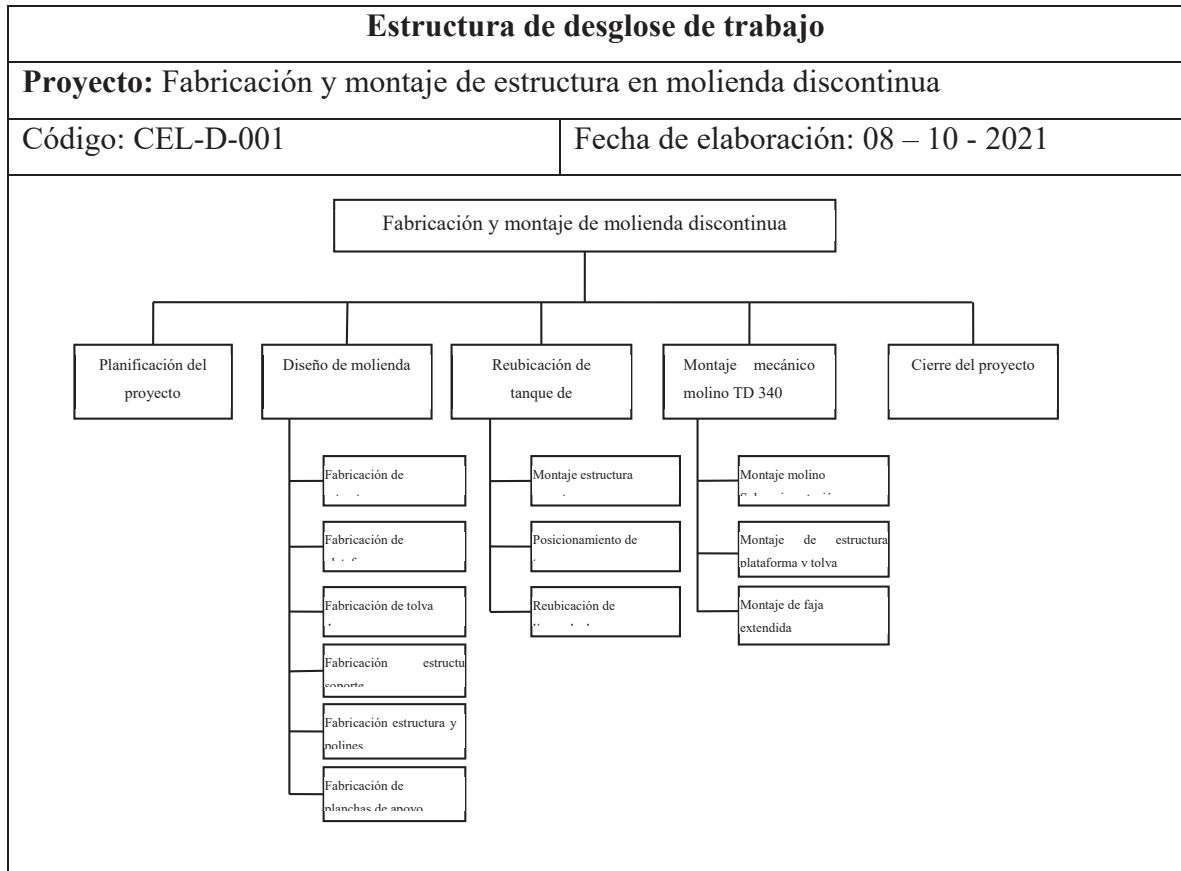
**Estructura de desglose de trabajo**

**Proyecto:** Fabricación y montaje de estructura en molienda discontinua

| Código: CEL-D-001 | Fecha de elaboración: 08 – 10 - 2021 |
|---|---|

Fabricación y montaje de molienda discontinua

Planificación del proyecto

Diseño de molienda

Reubicación de tanque de

Montaje mecánico molino TD 340

Cierre del proyecto

Fabricación de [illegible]

Fabricación de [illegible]

Fabricación de tolva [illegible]

Fabricación estructu soporte

Fabricación estructura y polines

Fabricación de planchas de apoyo

Montaje estructura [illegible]

Posicionamiento de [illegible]

Reubicación de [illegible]

Montaje molino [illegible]

Montaje de estructura plataforma y tolva

Montaje de faja extendida